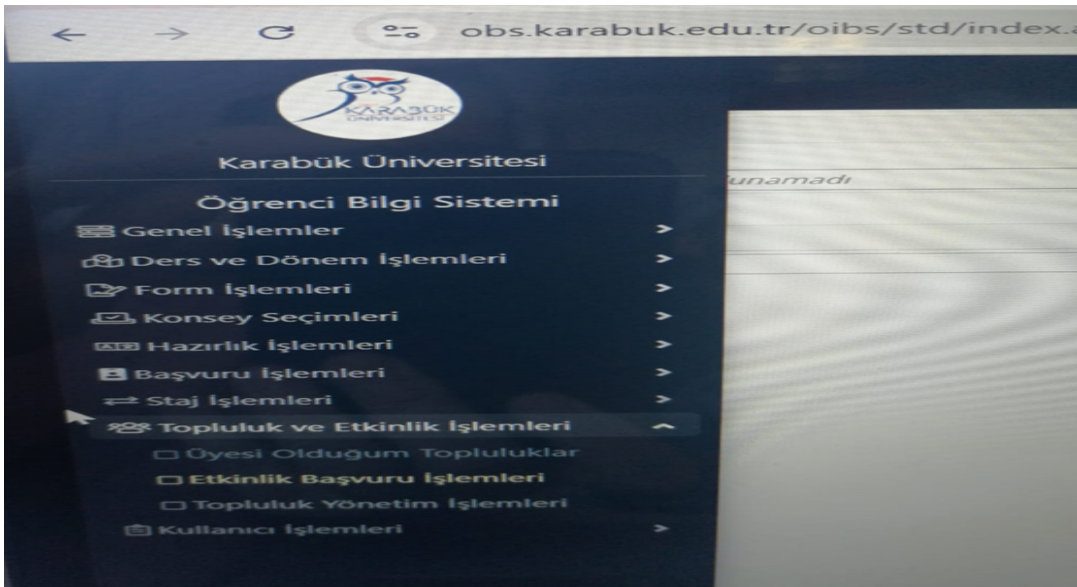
obs.karabuk.edu.tr/oibs/std/index.a

KARABÜK ÜNİVERSİTESİ

Karabük Üniversitesi

Öğrenci Bilgi Sistemi

Genel İşlemler >

Ders ve Dönem İşlemleri >

Form İşlemleri >

Konsey Seçimleri >

Hazırlık İşlemleri >

Başvuru İşlemleri >

Staj İşlemleri >

Topluluk ve Etkinlik İşlemleri ^

Üyesi Olduğum Topluluklar

Etkinlik Başvuru İşlemleri

Topluluk Yönetim İşlemleri

Kullanıcı İşlemleri >

unamadı